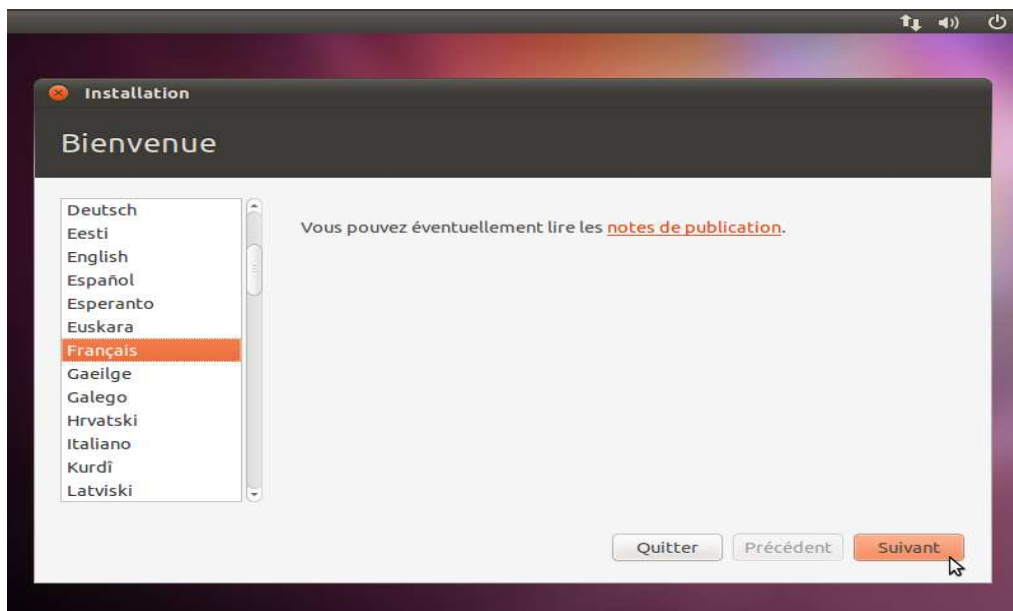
Installation

Bienvenue

Deutsch
Eesti
English
Español
Esperanto
Euskara
Français
Gaeilge
Galego
Hrvatski
Italiano
Kurdî
Latviski

Vous pouvez éventuellement lire les notes de publication.

Quitter
Précédent
Suivant